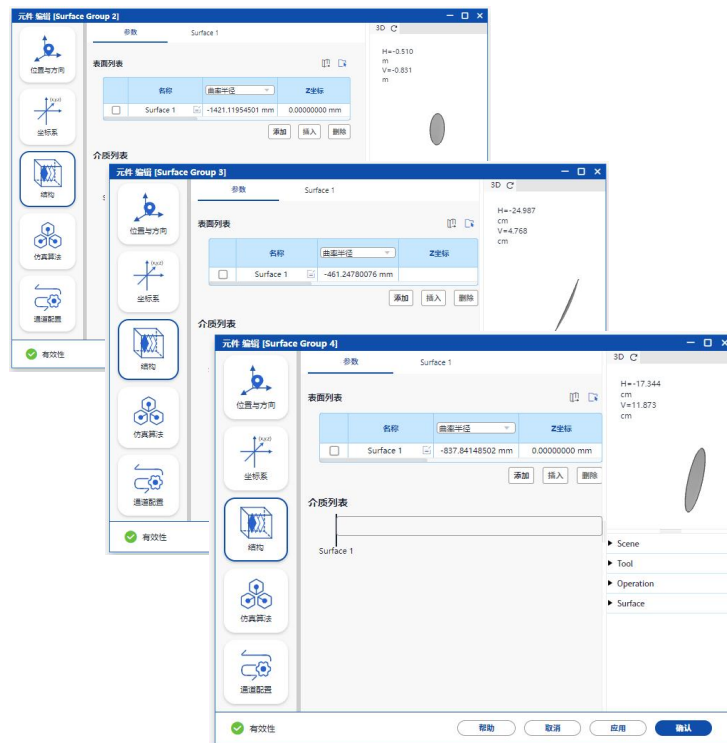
元件 编辑 [Surface Group 2]
位置与方向
坐标系
结构
仿真算法
通道配置
有效性
参数
Surface 1
表面列表
| | 名称 | 曲率半径 | Z坐标 |
|---|---|---|---|
| | Surface 1 | -1421.11954501 mm | 0.00000000 mm |
添加 插入 删除
介质列表
3D
H=-0.510 m
V=-0.831 m

元件 编辑 [Surface Group 3]
位置与方向
坐标系
结构
仿真算法
通道配置
有效性
参数
Surface 1
表面列表
| | 名称 | 曲率半径 | Z坐标 |
|---|---|---|---|
| | Surface 1 | -461.24780076 mm | |
添加 插入 删除
介质列表
3D
H=-24.987 cm
V=4.768 cm

元件 编辑 [Surface Group 4]
位置与方向
坐标系
结构
仿真算法
通道配置
参数
Surface 1
表面列表
| | 名称 | 曲率半径 | Z坐标 |
|---|---|---|---|
| | Surface 1 | -837.84148502 mm | 0.00000000 mm |
添加 插入 删除
介质列表
Surface 1
3D
H=-17.344 cm
V=11.873 cm
Scene
Tool
Operation
Surface
有效性
帮助 取消 应用 确认